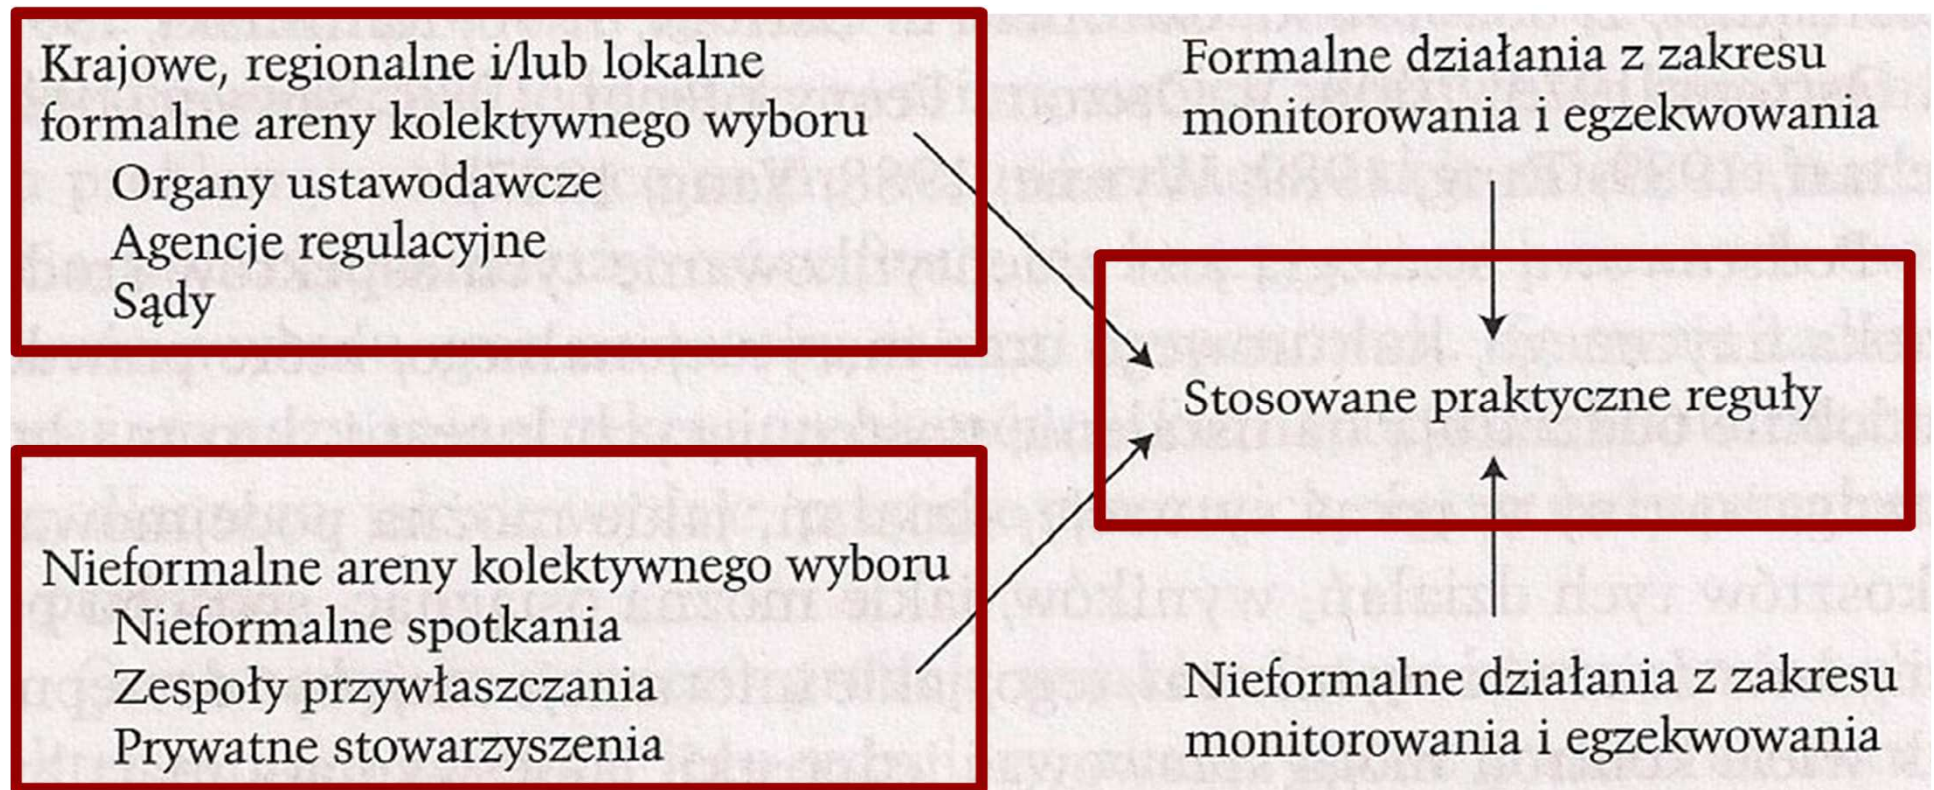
Krajowe, regionalne i/lub lokalne formalne areny kolektywnego wyboru
Organy ustawodawcze
Agencje regulacyjne
Sądy

Formalne działania z zakresu monitorowania i egzekwowania

Stosowane praktyczne reguły

Nieformalne areny kolektywnego wyboru
Nieformalne spotkania
Zespoły przywłaszczania
Prywatne stowarzyszenia

Nieformalne działania z zakresu monitorowania i egzekwowania